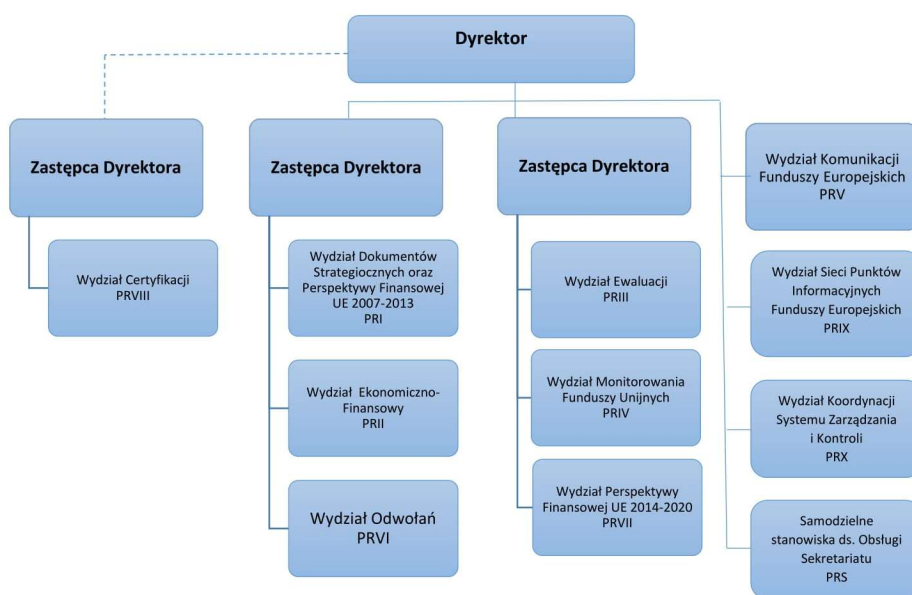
Dyrektor

Zastępca Dyrektora

Wydział Certyfikacji PRVIII

Zastępca Dyrektora

Wydział Dokumentów Strategiocznych oraz Perspektywy Finansowej UE 2007-2013 PRI

Wydział Ekonomiczno-Finansowy PRII

Wydział Odwołań PRVI

Zastępca Dyrektora

Wydział Ewaluacji PRIII

Wydział Monitorowania Funduszy Unijnych PRIV

Wydział Perspektywy Finansowej UE 2014-2020 PRVII

Wydział Komunikacji Funduszy Europejskich PRV

Wydział Sieci Punktów Informacyjnych Funduszy Europejskich PRIX

Wydział Koordynacji Systemu Zarządzania i Kontroli PRX

Samodzielne stanowiska ds. Obsługi Sekretariatu PRS